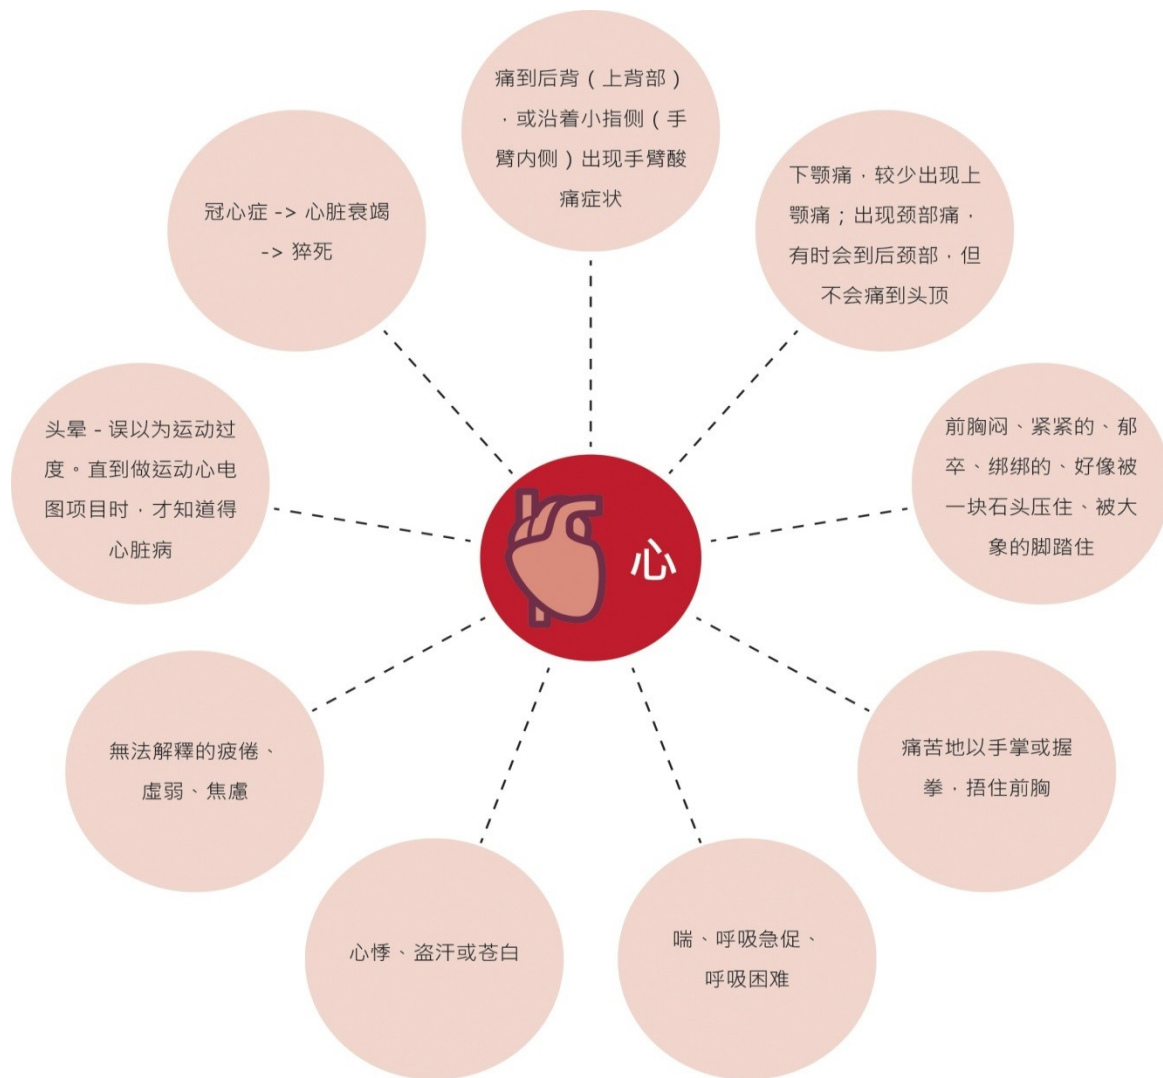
痛到后背（上背部）· 或沿着小指侧（手臂内侧）出现手臂酸痛症状

冠心症 -> 心脏衰竭 -> 猝死

下颚痛 · 较少出现上颚痛；出现颈部痛 · 有时会到后颈部 · 但不会痛到头顶

头晕 - 误以为运动过度。直到做运动心电图项目时 · 才知道得心脏病

心

前胸闷、紧紧的、郁卒、绑绑的、好像被一块石头压住、被大象的脚踏住

無法解釋的疲倦、虛弱、焦慮

痛苦地以手掌或握拳 · 捂住前胸

心悸、盜汗或苍白

喘、呼吸急促、呼吸困难